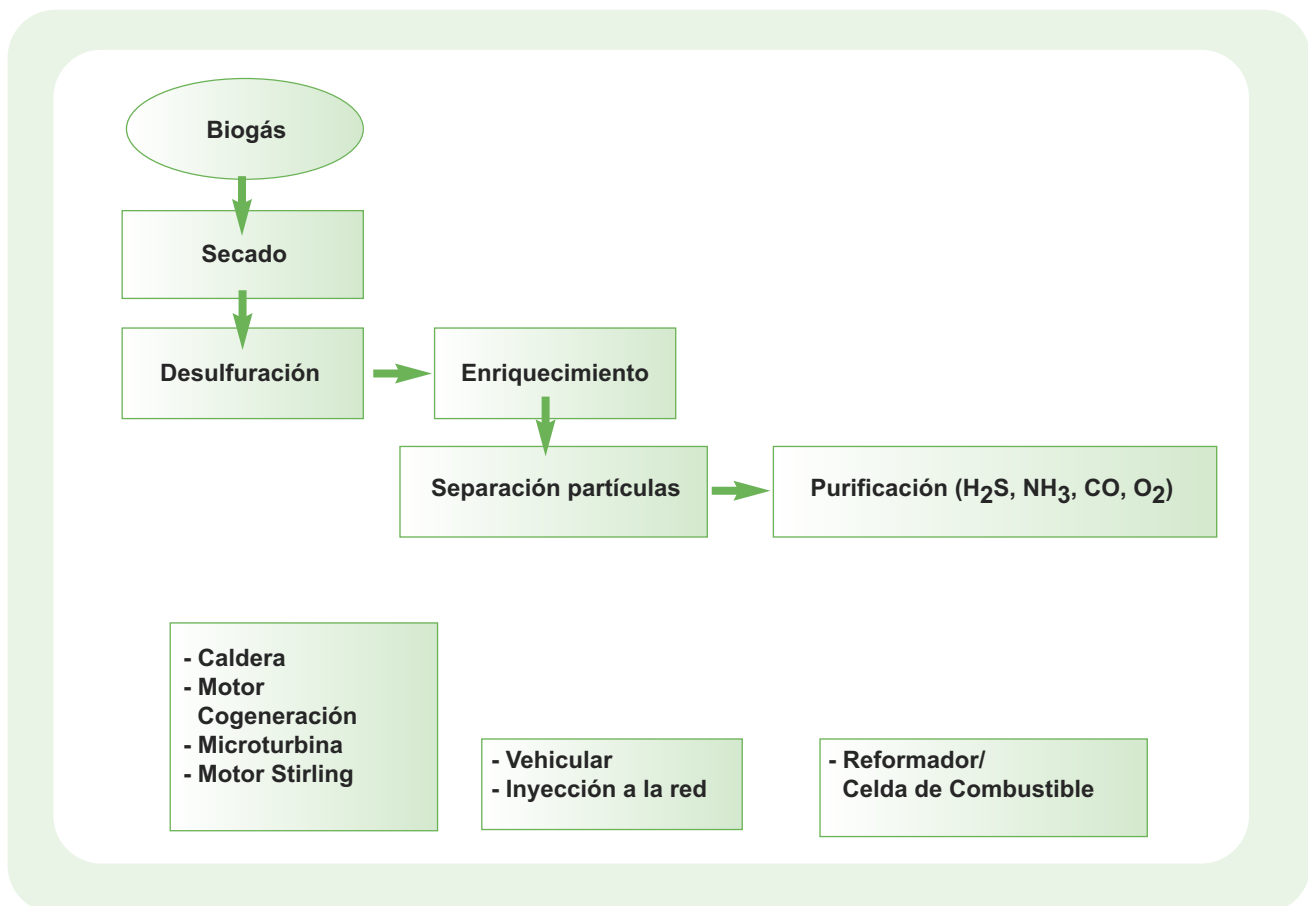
Biogás

Secado

Desulfuración

Enriquecimiento

Separación partículas

Purificación ($H_2S$, $NH_3$, CO, $O_2$)

- Caldera
- Motor Cogeneración
- Microturbina
- Motor Stirling

- Vehicular
- Inyección a la red

- Reformador/ Celda de Combustible